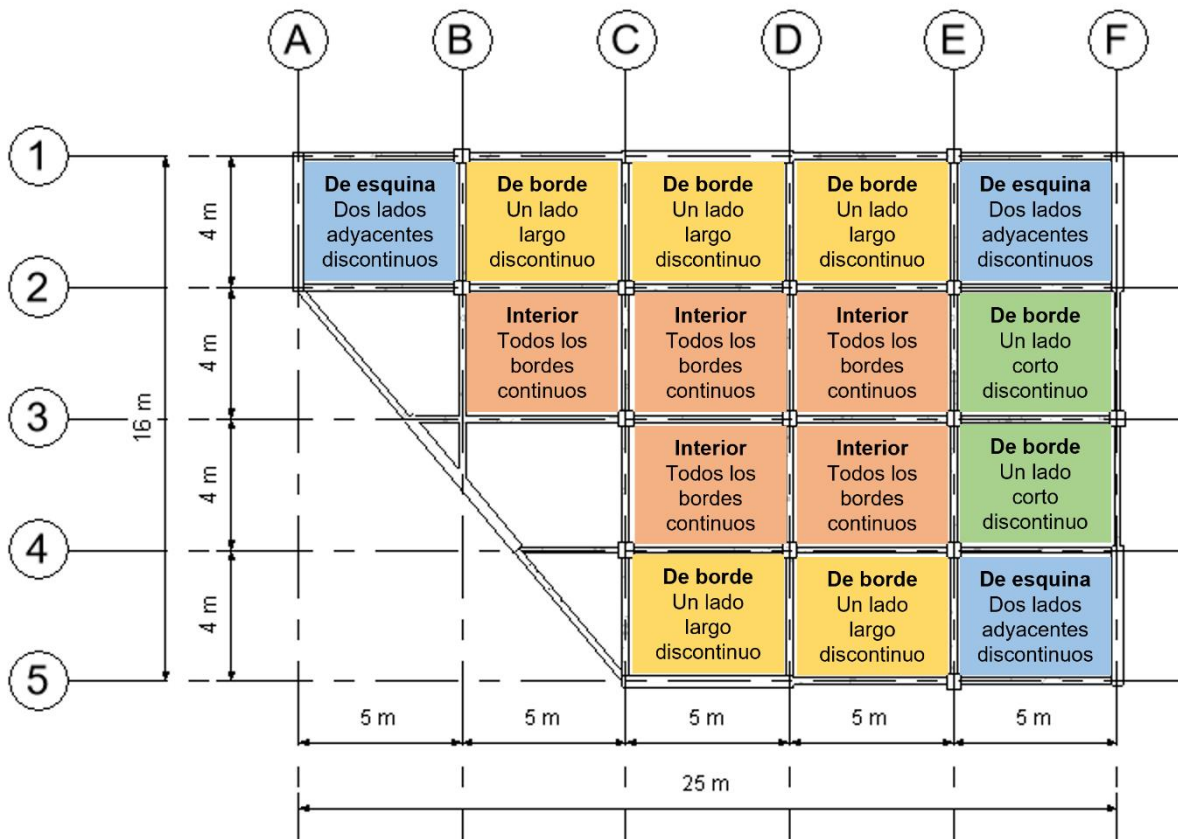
A B C D E F

1
2
3
4
5

De esquina
Dos lados adyacentes discontinuos

De borde
Un lado largo discontinuo

De borde
Un lado largo discontinuo

De borde
Un lado largo discontinuo

De esquina
Dos lados adyacentes discontinuos

Interior
Todos los bordes continuos

Interior
Todos los bordes continuos

Interior
Todos los bordes continuos

De borde
Un lado corto discontinuo

Interior
Todos los bordes continuos

Interior
Todos los bordes continuos

De borde
Un lado corto discontinuo

De borde
Un lado largo discontinuo

De borde
Un lado largo discontinuo

De esquina
Dos lados adyacentes discontinuos

4 m
4 m
4 m
4 m
16 m

5 m
5 m
5 m
5 m
5 m

25 m